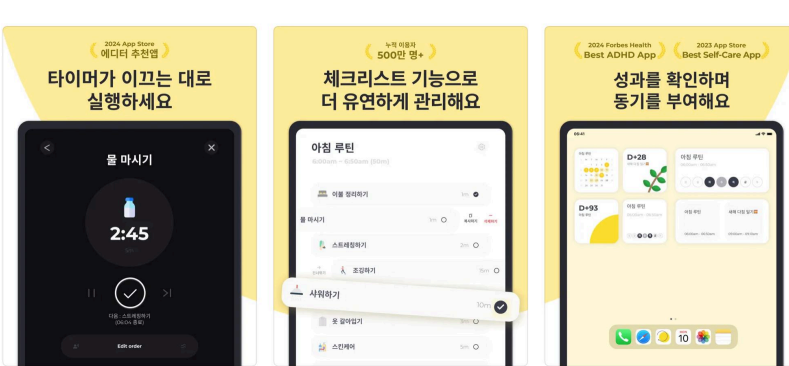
2024 App Store
에디터 추천앱

타이머가 이끄는 대로 실행하세요

물 마시기

2:45

다음 : 스트레칭하기

Edit order

누적 이용자
500만 명+

체크리스트 기능으로 더 유연하게 관리해요

아침 루틴

6:00am ~ 6:50am (50m)

이불 정리하기

물 마시기

스트레칭하기

조깅하기

샤워하기

10m

옷 갈아입기

스킨케어

2024 Forbes Health
Best ADHD App

2023 App Store
Best Self-Care App

성과를 확인하며 동기를 부여해요

D+28

아침 루틴

D+93

10